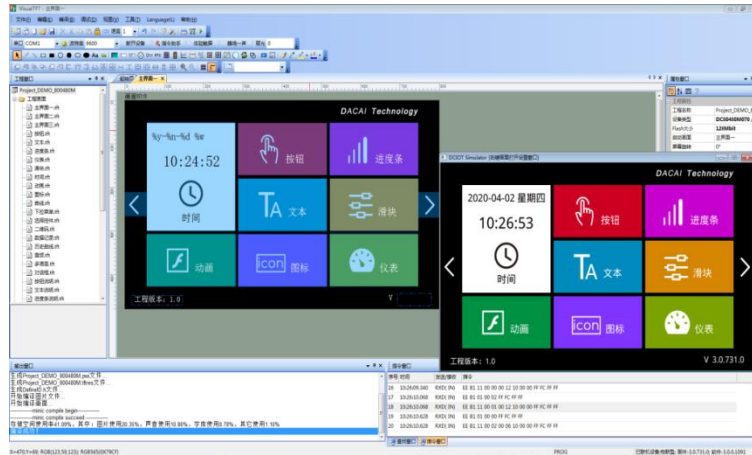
VisualTFT - 主界面一

文件(F) 编辑(E) 视图(V) 调试(D) 工具(T) Language(L) 帮助(H)

串口 COM3 波特率 9600 断开设备 操作串口 在线调试 串口一 延时 0

工程窗口

Project_DEMO_800480M
工程画面
主界面一.vis
主界面二.vis
主界面三.vis
按钮.vis
文本.vis
进度条.vis
仪表.vis
滑块.vis
时间.vis
动画.vis
图标.vis
曲线.vis
下拉菜单.vis
选择控件.vis
二维码.vis
数据记录.vis
历史曲线.vis
图层.vis
数字键盘.vis
对话框.vis
键盘按钮.vis
文本按钮.vis
进度条拖动.vis

起始页 主界面一

DACAI Technology

%y-%n-%d %w

10:24:52

时间

按钮

进度条

TA 文本

滑块

动画

icon 图标

仪表

工程版本: 1.0

属性窗口

工程名称 Project_DEMO_8
设备类型 DC80480M070
Flash大小 128Mbit
启动画面 主界面一
屏幕旋转 0°

DCIOT Simulator

DACAI Technology

2020-04-02 星期四

10:26:53

时间

按钮

进度条

TA 文本

滑块

动画

icon 图标

仪表

工程版本: 1.0

V 3.0.731.0

输出窗口

生成Project_DEMO_800480M.pxx文件
生成Project_DEMO_800480M.tfres文件
生成Defined.h文件
开始编译图片文件
开始编译画面
minic compile begin
minic compile succeed
存储空间使用率41.09%，其中：图片使用20.35%，声音使用10.86%，字库使用8.78%，其它使用1.10%
编译成功!

指令窗口

序号 时间 类型 指令
16 10:26:09.040 RXD EE B1 11 00 00 00 12 10 00 00 FF FC FF FF
17 10:26:10.068 RXD EE B1 01 00 0F FC FF FF
18 10:26:10.068 RXD EE B1 11 00 01 00 12 10 00 00 FF FC FF FF
19 10:26:10.628 RXD EE B1 01 00 0F FC FF FF
20 10:26:10.628 RXD EE B1 11 00 02 00 06 10 00 00 FF FC FF FF

指令窗口 输出窗口

PROG